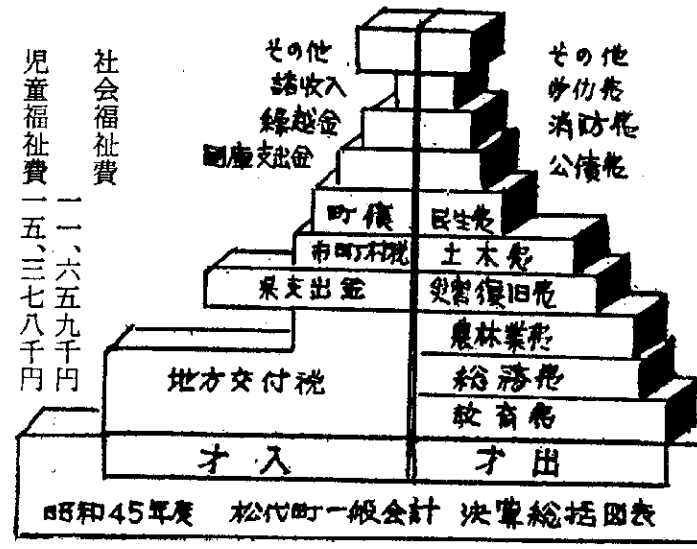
社会福祉費　一一、六五九千円
児童福祉費　一五、三七八千円

その他
諸収入
繰越金
国庫支出金
町債
市町村税
県支出金
地方交付税
才入

その他
労働費
消防費
公債費
民生費
土木費
災害復旧費
農林業費
総務費
教育費
才出

昭和45年度　松代町一般会計　決算総括図表